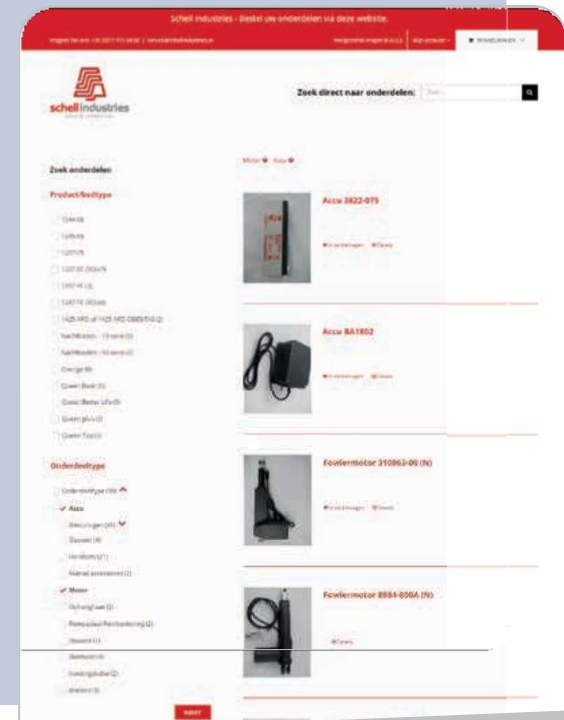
Schell Industries - Bestel uw onderdelen via deze website.

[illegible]

schell industries

Zoek direct naar onderdelen:

Zoek onderdelen

Product/bedtype

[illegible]

Onderdeeltype

Accu

Motor

Accu 3822-075

Accu BA1802

Fowlermotor 310863-00 (N)

Fowlermotor 8984-030A (N)

RESET